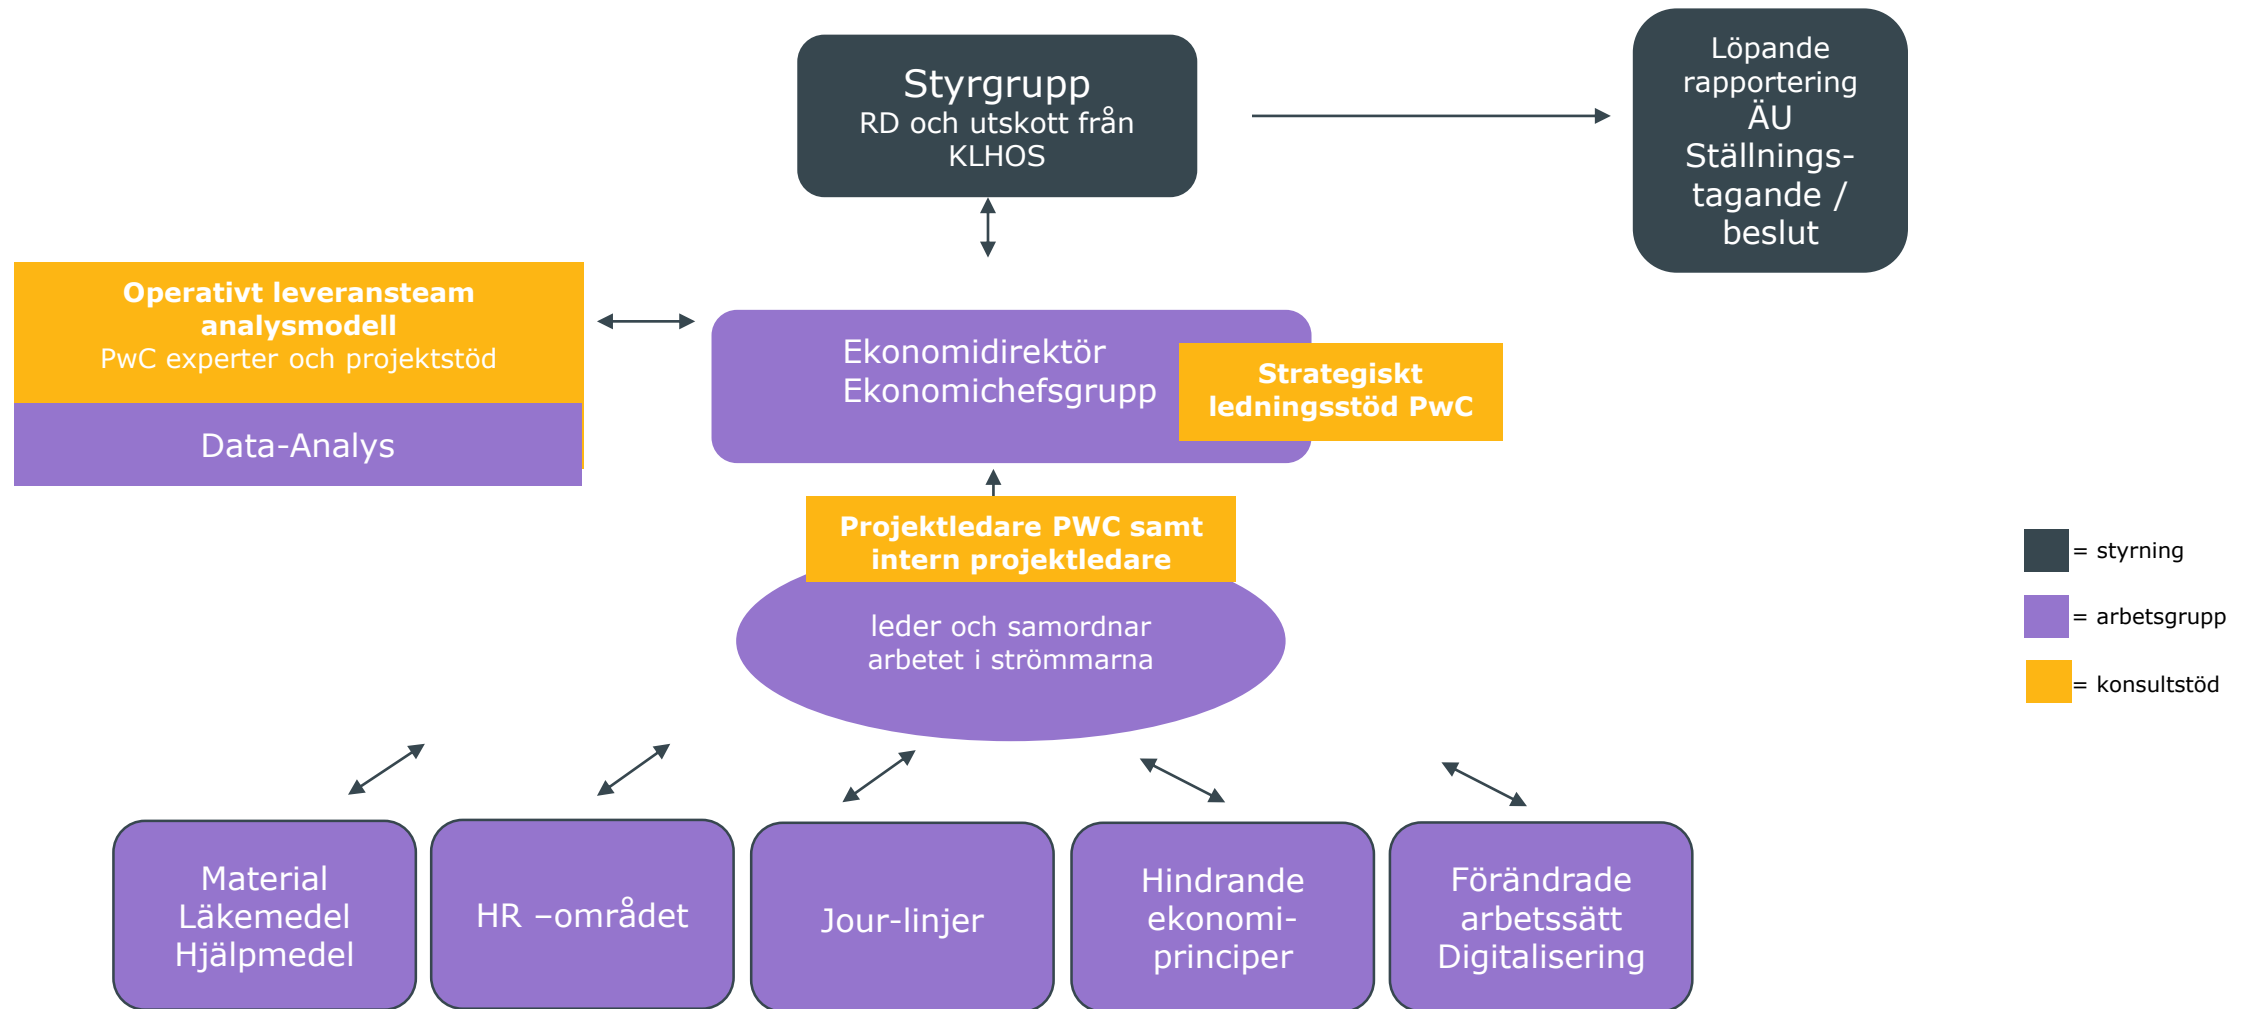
Styrgrupp
RD och utskott från KLHOS

Löpande rapportering ÄU
Ställningstagande / beslut

Operativt leveransteam analysmodell
PwC experter och projektstöd

Data-Analys

Ekonomidirektör
Ekonomichefsgrupp

Strategiskt ledningsstöd PwC

Projektledare PWC samt intern projektledare

leder och samordnar arbetet i strömmarna

= styrning

= arbetsgrupp

= konsultstöd

Material
Läkemedel
Hjälpmedel

HR –området

Jour-linjer

Hindrande ekonomiprinciper

Förändrade arbetssätt
Digitalisering